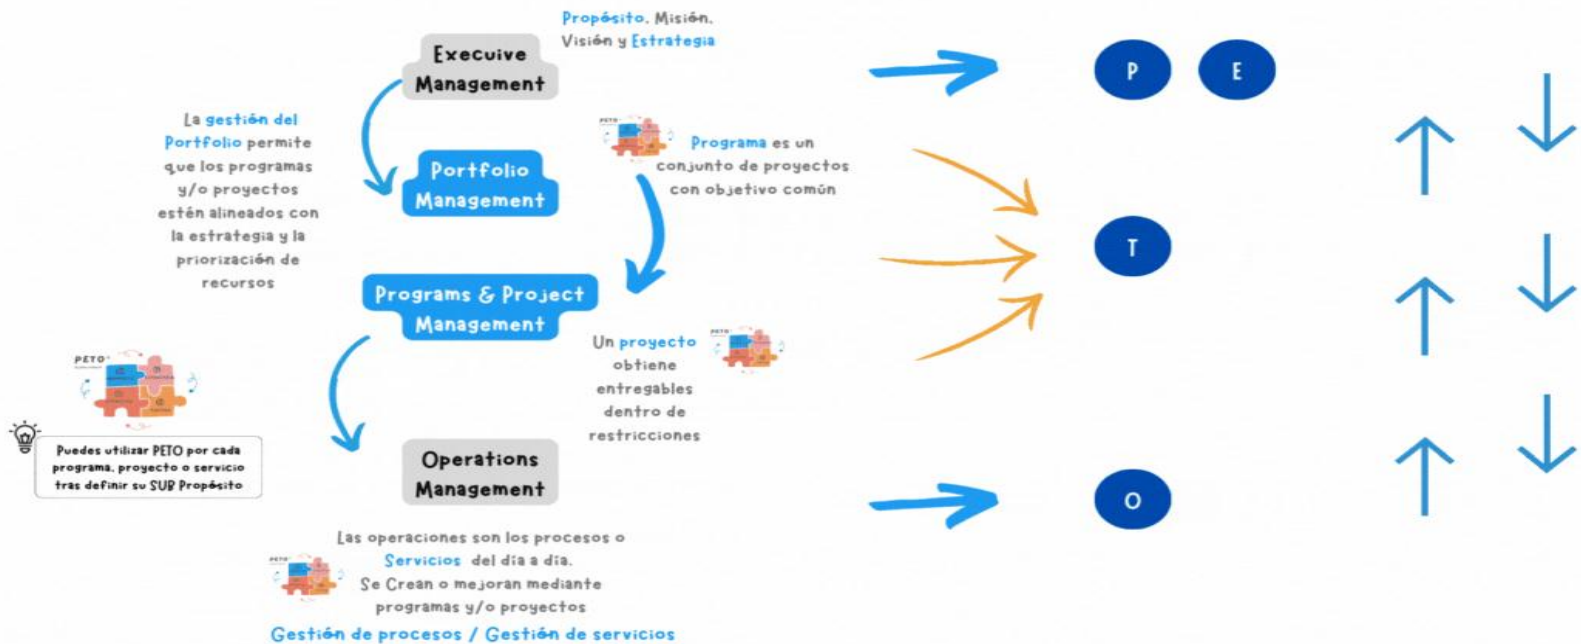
Propósito, Misión, Visión y Estrategia

Execuive Management

La gestión del Portfolio permite que los programas y/o proyectos estén alineados con la estrategia y la priorización de recursos

Portfolio Management

PETO

Programa es un conjunto de proyectos con objetivo común

Programs & Project Management

Un proyecto obtiene entregables dentro de restricciones

PETO

PETO

Puedes utilizar PETO por cada programa, proyecto o servicio tras definir su SUB Propósito

Operations Management

Las operaciones son los procesos o Servicios del día a día. Se Crean o mejoran mediante programas y/o proyectos

PETO

Gestión de procesos / Gestión de servicios

P

E

T

O